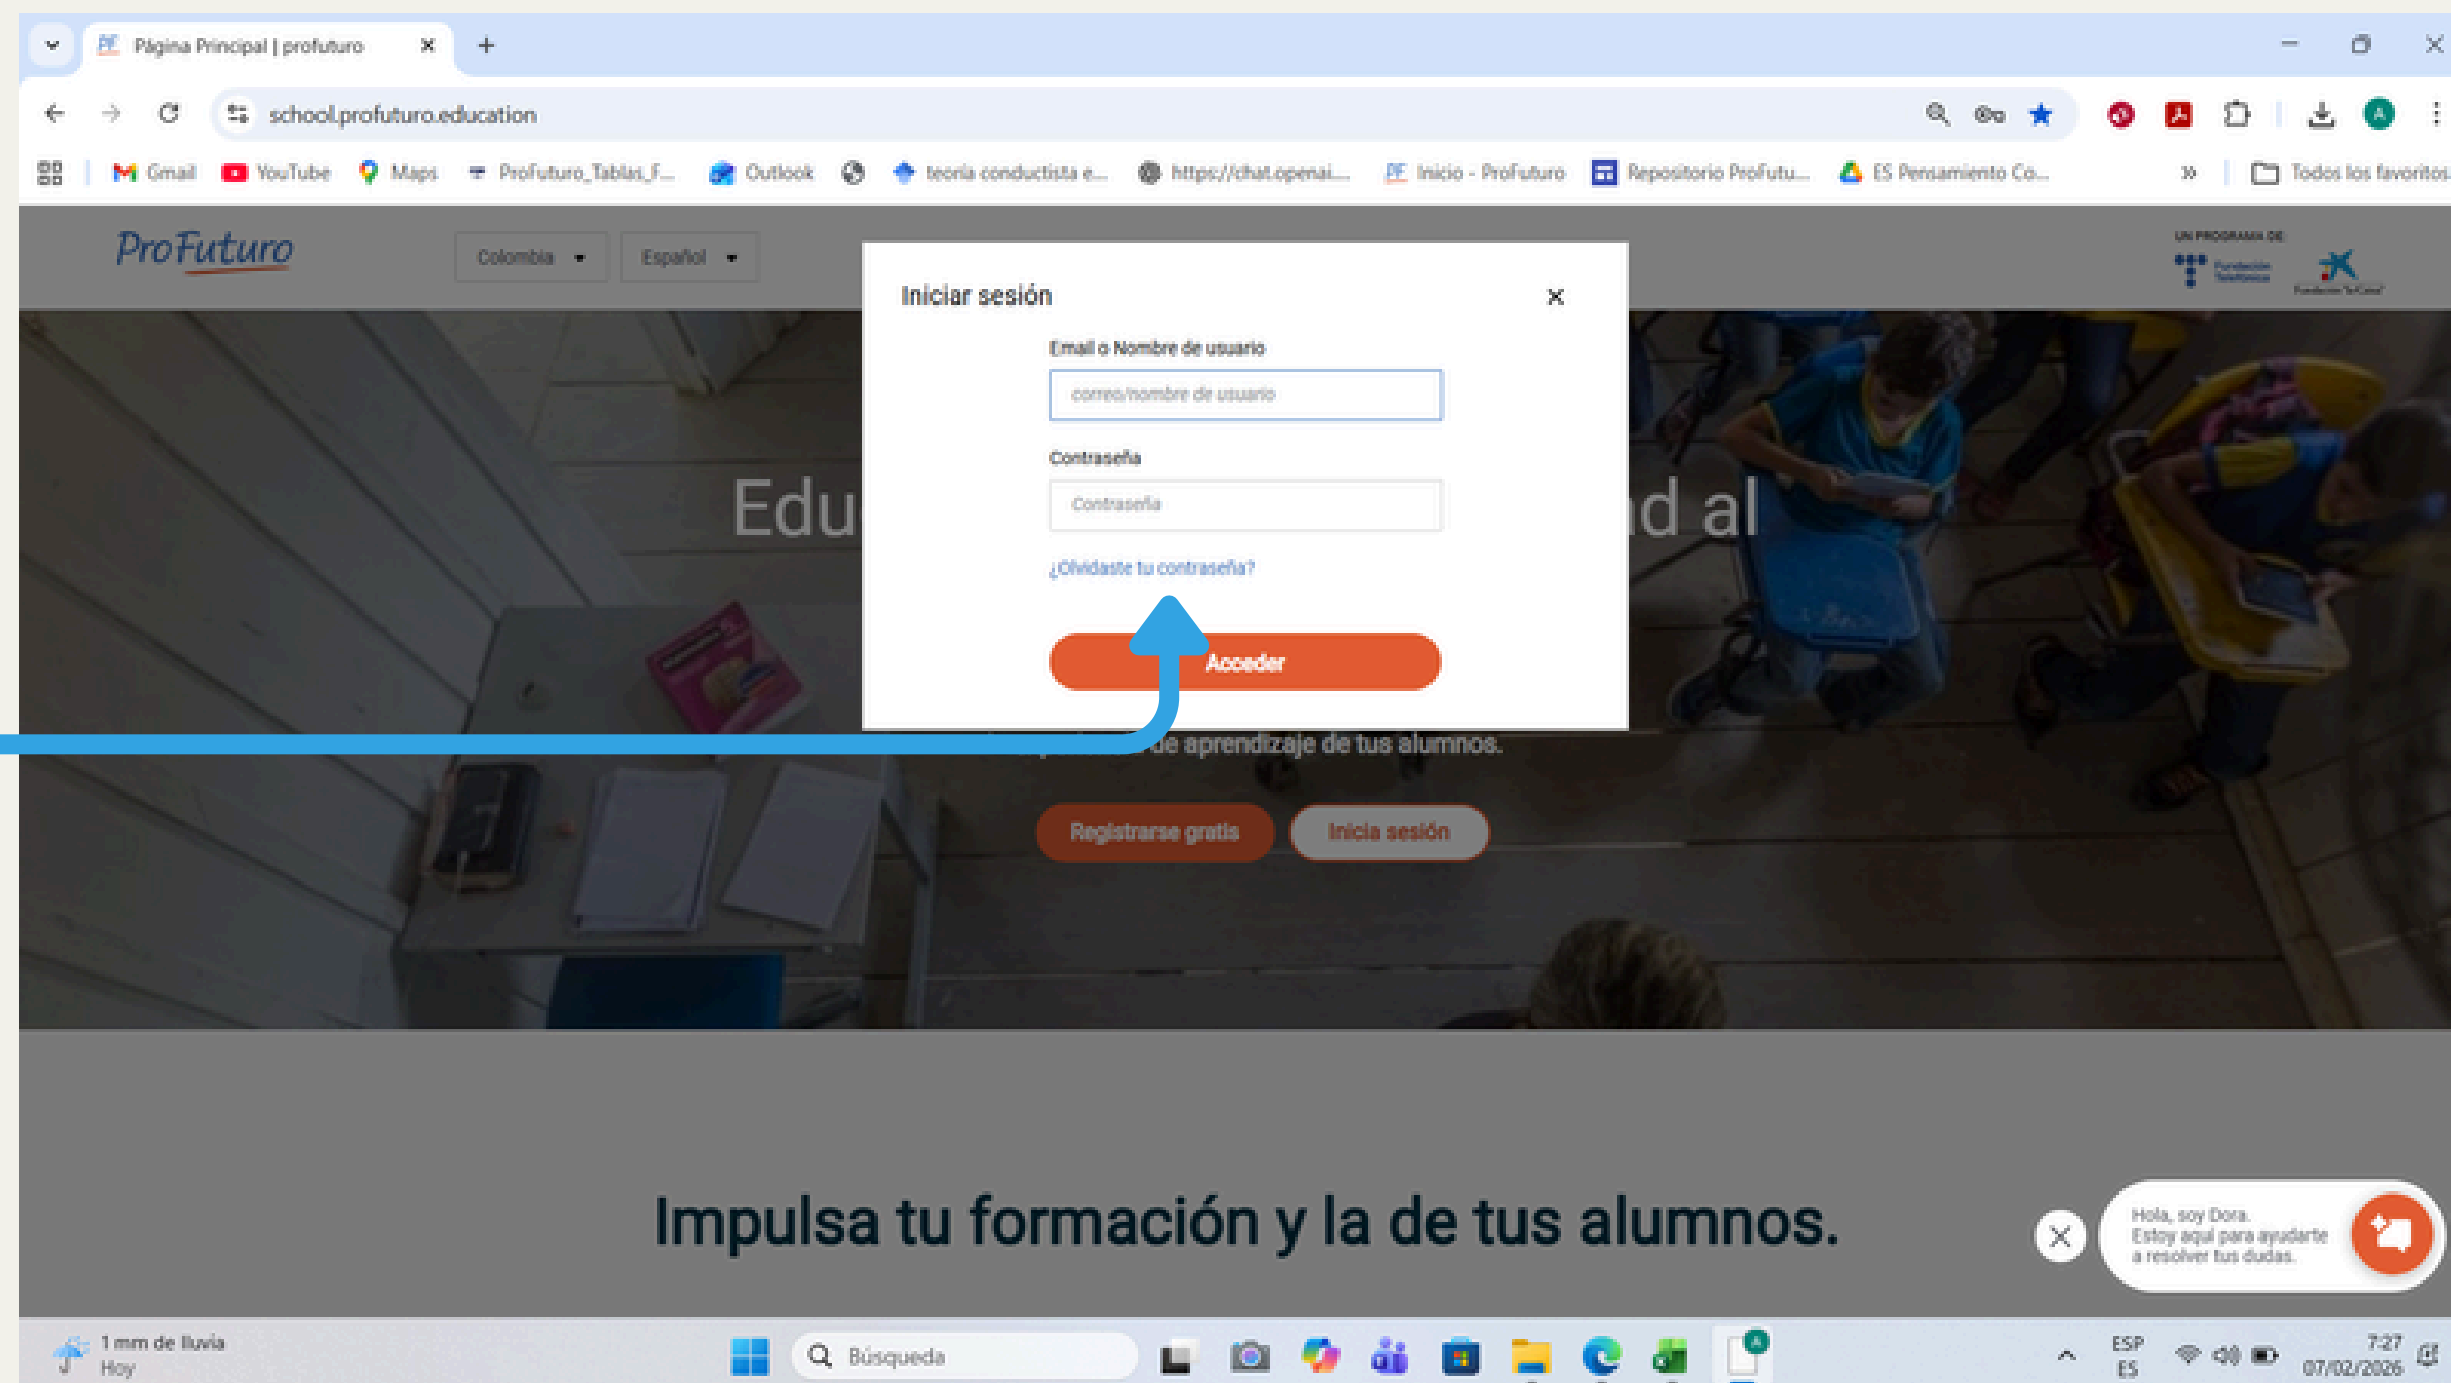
Página Principal | profuturo

school.profuturo.education

Gmail YouTube Maps Profuturo_Tablas_F... Outlook teoria conductista e... https://chat.openai... Inicio - ProFuturo Repositorio ProFutu... ES Pensamiento Co... Todos los favoritos

ProFuturo

Colombia Español

UN PROGRAMA DE

Iniciar sesión

Email o Nombre de usuario

correo/nombre de usuario

Contraseña

Contraseña

¿Olvidaste tu contraseña?

Acceder

Edu d al

de aprendizaje de tus alumnos.

Registrarse gratis Inicia sesión

Impulsa tu formación y la de tus alumnos.

Hola, soy Dora.
Estoy aquí para ayudarte a resolver tus dudas.

1 mm de lluvia
Hoy

Búsqueda

ESP
ES

7:27
07/02/2026